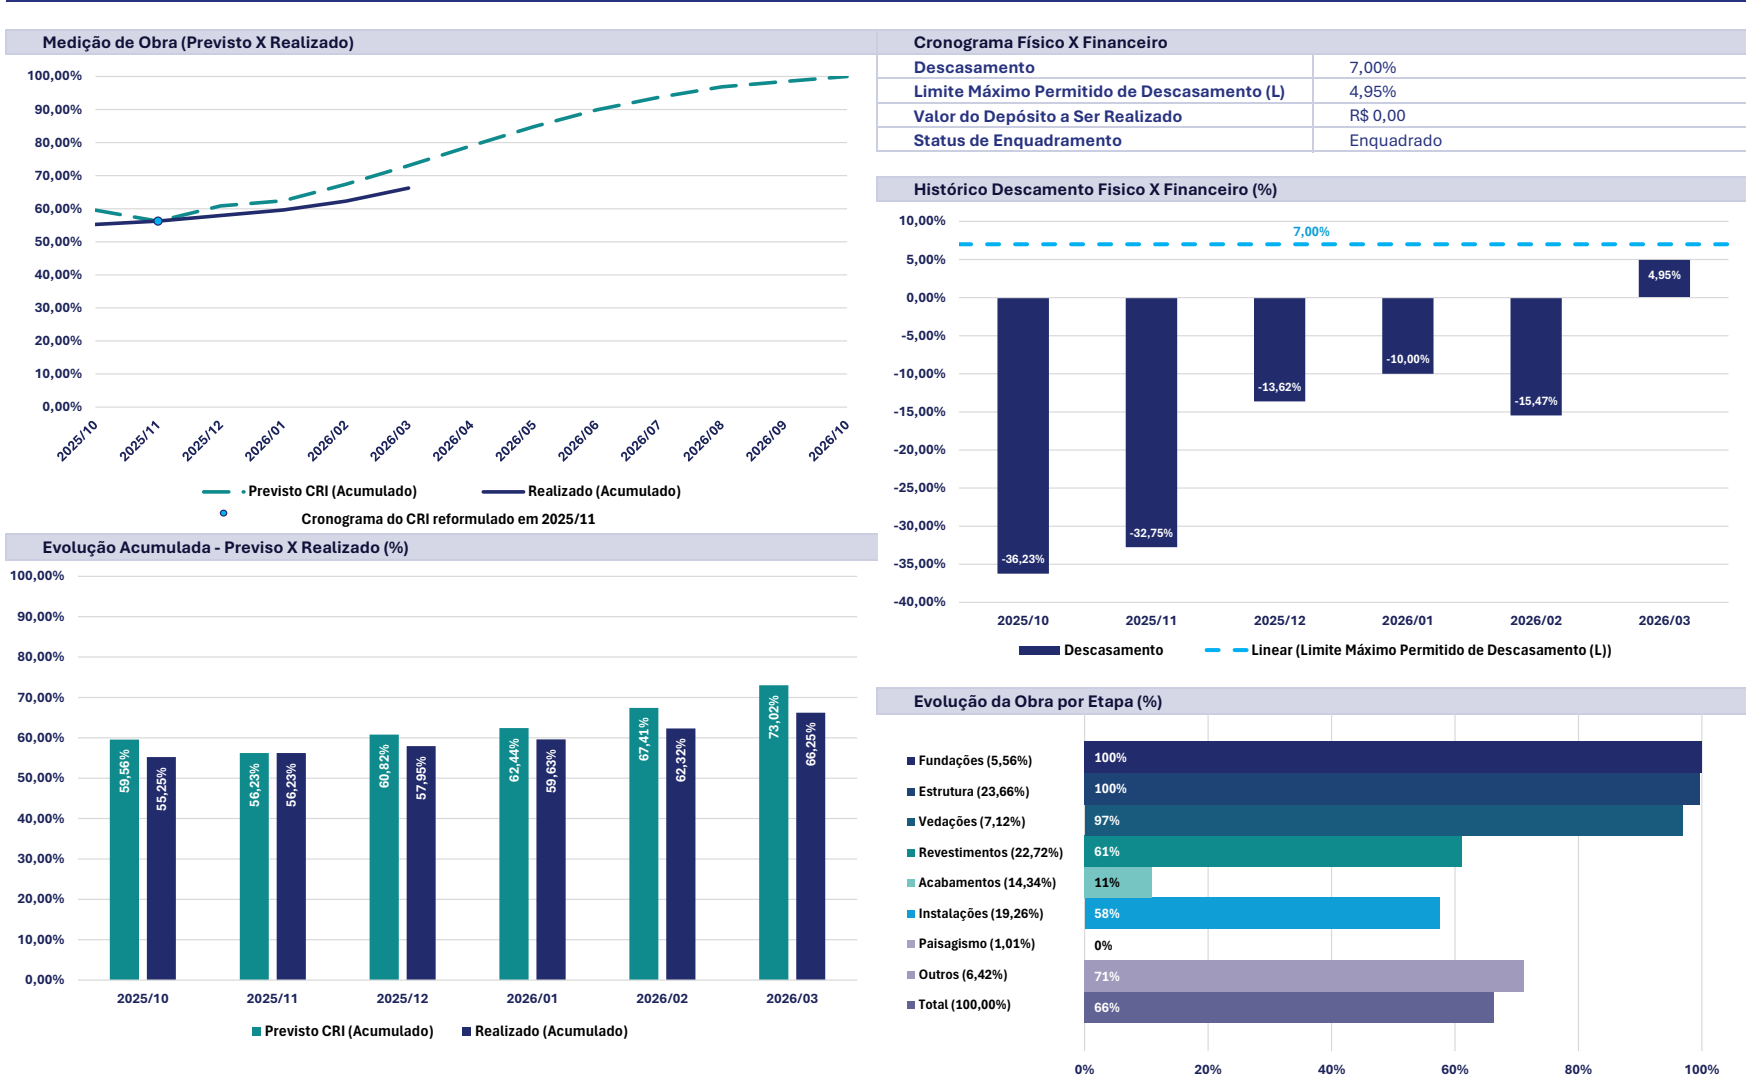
Medição de Obra (Previsto X Realizado)

100,00%
90,00%
80,00%
70,00%
60,00%
50,00%
40,00%
30,00%
20,00%
10,00%
0,00%

2025/10 2025/11 2025/12 2026/01 2026/02 2026/03 2026/04 2026/05 2026/06 2026/07 2026/08 2026/09 2026/10

Previsto CRI (Acumulado) Realizado (Acumulado)
Cronograma do CRI reformulado em 2025/11

Cronograma Físico X Financeiro

| Descasamento | 7,00% |
|---|---|
| Limite Máximo Permitido de Descasamento (L) | 4,95% |
| Valor do Depósito a Ser Realizado | R$ 0,00 |
| Status de Enquadramento | Enquadrado |

Histórico Descamento Fisico X Financeiro (%)

10,00%
5,00%
0,00%
-5,00%
-10,00%
-15,00%
-20,00%
-25,00%
-30,00%
-35,00%
-40,00%

7,00%
-36,23% -32,75% -13,62% -10,00% -15,47% 4,95%

2025/10 2025/11 2025/12 2026/01 2026/02 2026/03

Descasamento Linear (Limite Máximo Permitido de Descasamento (L))

Evolução Acumulada - Previso X Realizado (%)

100,00%
90,00%
80,00%
70,00%
60,00%
50,00%
40,00%
30,00%
20,00%
10,00%
0,00%

59,56% 55,25% 56,23% 56,23% 60,82% 57,95% 62,44% 59,63% 67,41% 62,32% 73,02% 66,25%

2025/10 2025/11 2025/12 2026/01 2026/02 2026/03

Previsto CRI (Acumulado) Realizado (Acumulado)

Evolução da Obra por Etapa (%)

Fundações (5,56%) 100%
Estrutura (23,66%) 100%
Vedações (7,12%) 97%
Revestimentos (22,72%) 61%
Acabamentos (14,34%) 11%
Instalações (19,26%) 58%
Paisagismo (1,01%) 0%
Outros (6,42%) 71%
Total (100,00%) 66%

0% 20% 40% 60% 80% 100%